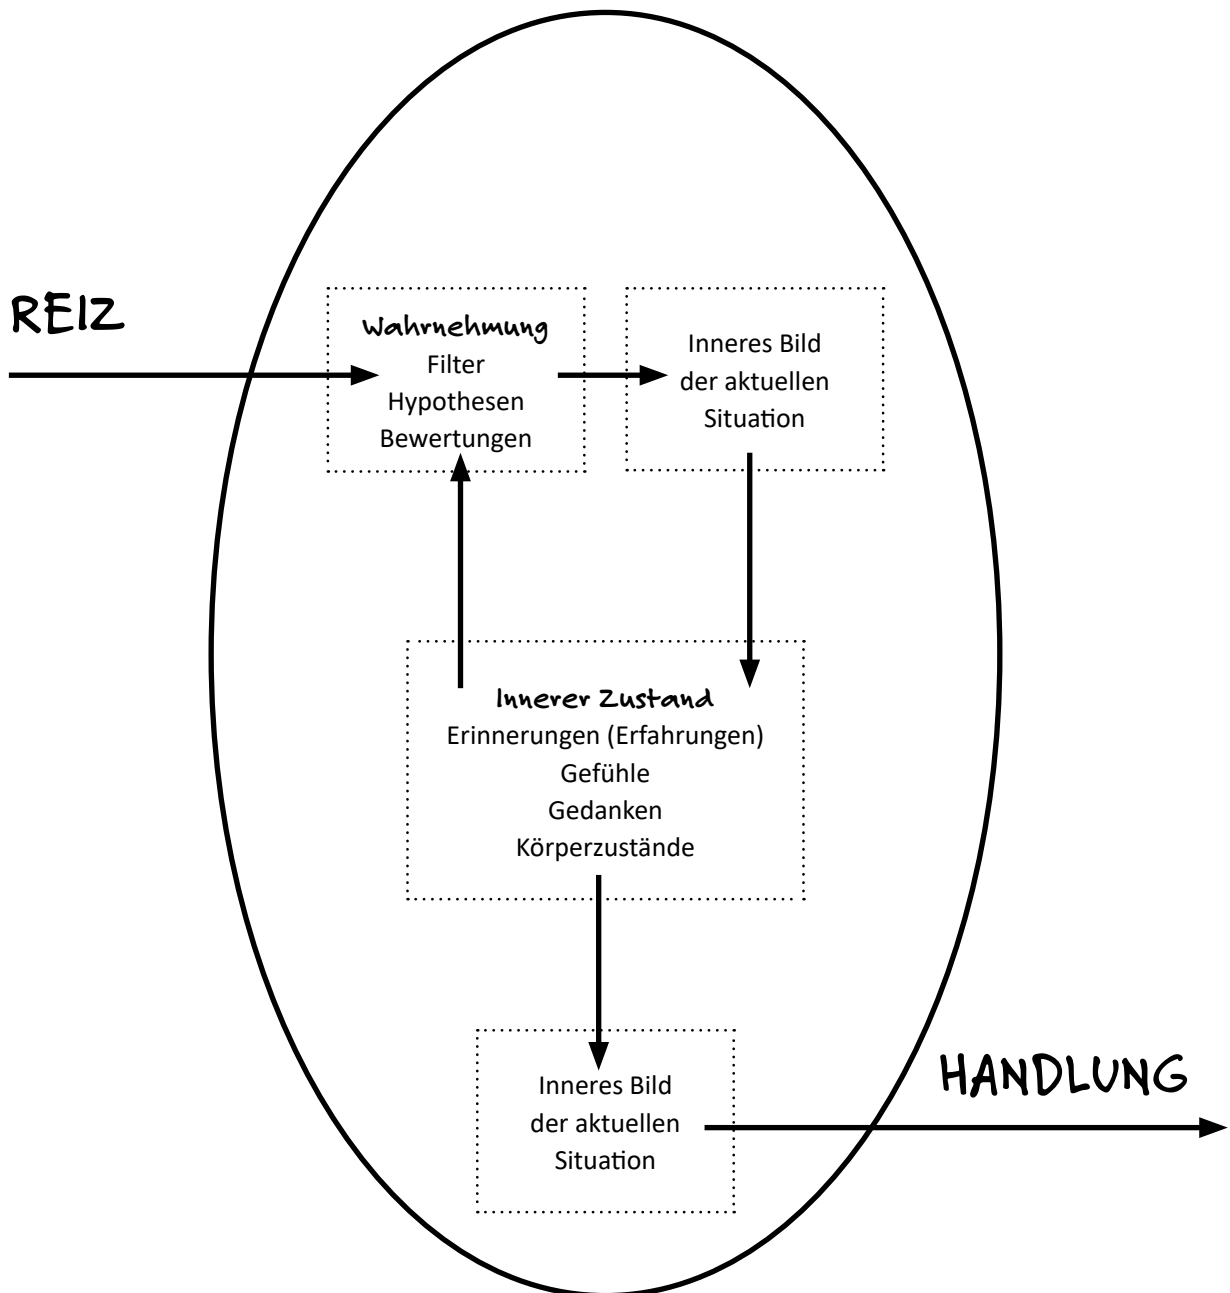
REIZ

Wahrnehmung
Filter
Hypothesen
Bewertungen

Inneres Bild
der aktuellen
Situation

Innerer Zustand
Erinnerungen (Erfahrungen)
Gefühle
Gedanken
Körperzustände

Inneres Bild
der aktuellen
Situation

HANDLUNG